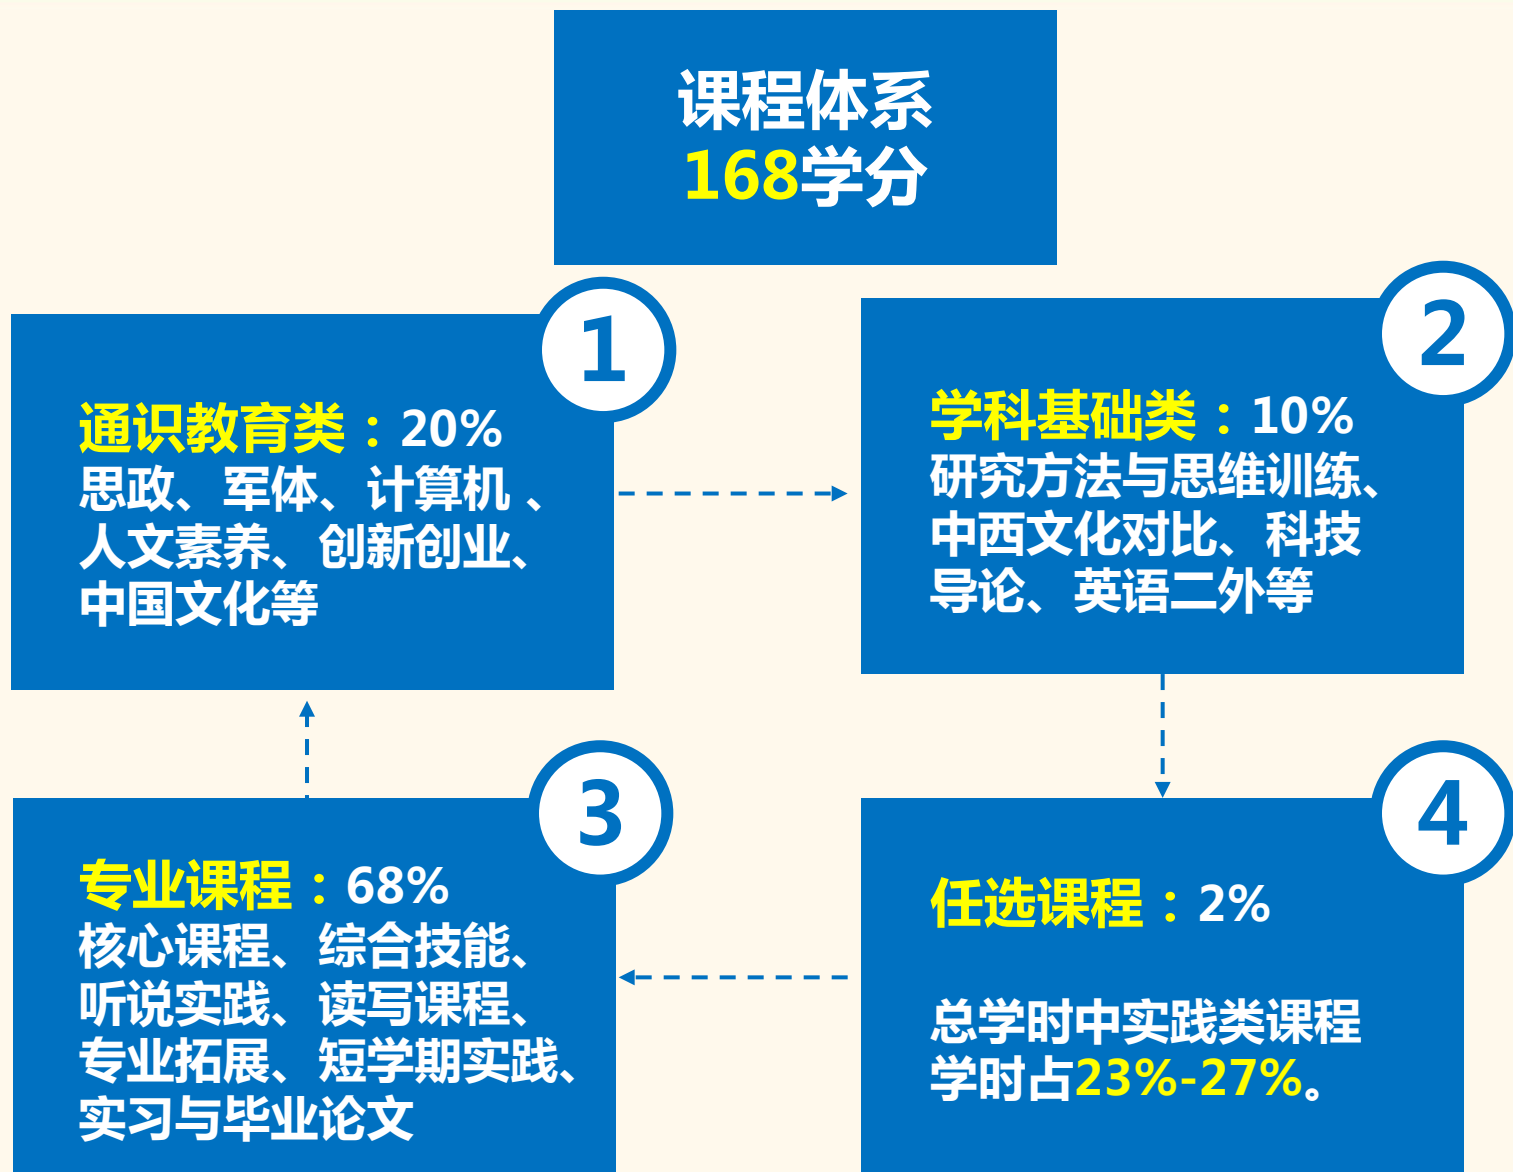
课程体系
168学分

1
通识教育类：20%
思政、军体、计算机 、人文素养、创新创业、中国文化等

2
学科基础类：10%
研究方法与思维训练、中西文化对比、科技导论、英语二外等

3
专业课程：68%
核心课程、综合技能、听说实践、读写课程、专业拓展、短学期实践、实习与毕业论文

4
任选课程：2%

总学时中实践类课程学时占23%-27%。